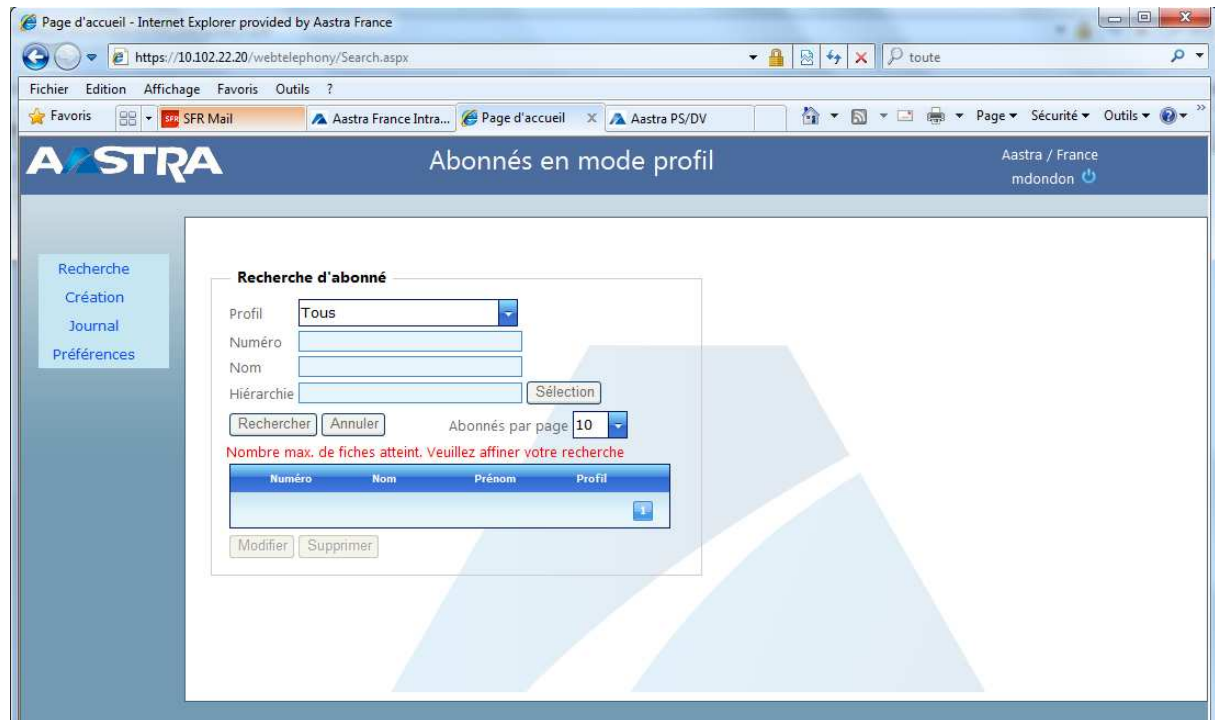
Page d'accueil - Internet Explorer provided by Aastra France

https://10.102.22.20/webtelephony/Search.aspx

toute

Fichier Edition Affichage Favoris Outils ?

Favoris SFR Mail Aastra France Intra... Page d'accueil Aastra PS/DV

Page ▾ Sécurité ▾ Outils ▾

AASTRA

Abonnés en mode profil

Aastra / France
mdondon

Recherche
Création
Journal
Préférences

Recherche d'abonné

Profil Tous
Numéro
Nom
Hiérarchie Sélection

Rechercher Annuler Abonnés par page 10

Nombre max. de fiches atteint. Veuillez affiner votre recherche

| Numéro | Nom | Prénom | Profil |
|---|---|---|---|
| | | | 1 |

Modifier Supprimer